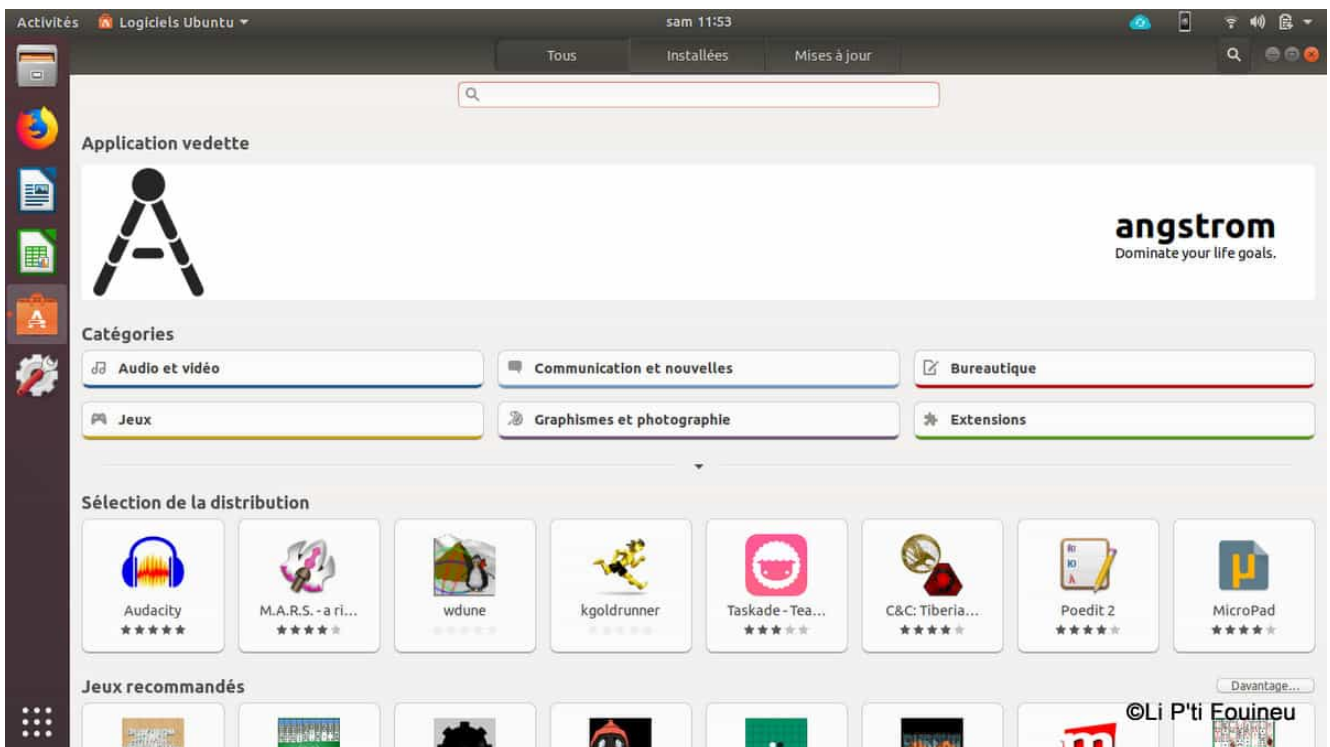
Activités Logiciels Ubuntu sam 11:53

Tous Installées Mises à jour

Application vedette

angstrom
Dominate your life goals.

Catégories

Audio et vidéo
Communication et nouvelles
Bureautique
Jeux
Graphismes et photographie
Extensions

Sélection de la distribution

Audacity
M.A.R.S. - a ri...
wdune
kgoldrunner
Taskade - Tea...
C&C: Tiberia...
Poedit 2
MicroPad

Jeux recommandés

Davantage...

©Li P'ti Fouineu